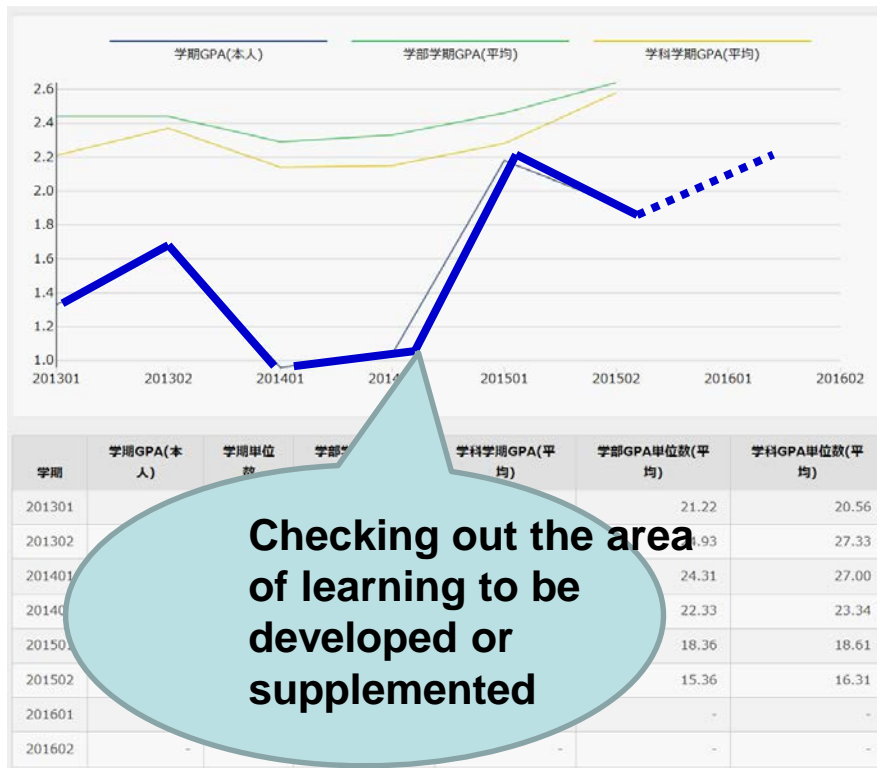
学期GPA(本人) 学部学期GPA(平均) 学科学期GPA(平均)

2.6
2.4
2.2
2.0
1.8
1.6
1.4
1.2
1.0

201301 201302 201401 2014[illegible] 201501 201502 201601 201602

| 学期 | 学期GPA(本人) | 学期単位数 | 学部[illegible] | 学科学期GPA(平均) | 学部GPA単位数(平均) | 学科GPA単位数(平均) |
|---|---|---|---|---|---|---|
| 201301 | | | | | 21.22 | 20.56 |
| 201302 | | | | | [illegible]4.93 | 27.33 |
| 201401 | | | | | 24.31 | 27.00 |
| 20140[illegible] | | | | | 22.33 | 23.34 |
| 20150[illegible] | | | | | 18.36 | 18.61 |
| 201502 | | | | | 15.36 | 16.31 |
| 201601 | | | | | - | - |
| 201602 | - | | | - | - | - |

Checking out the area of learning to be developed or supplemented